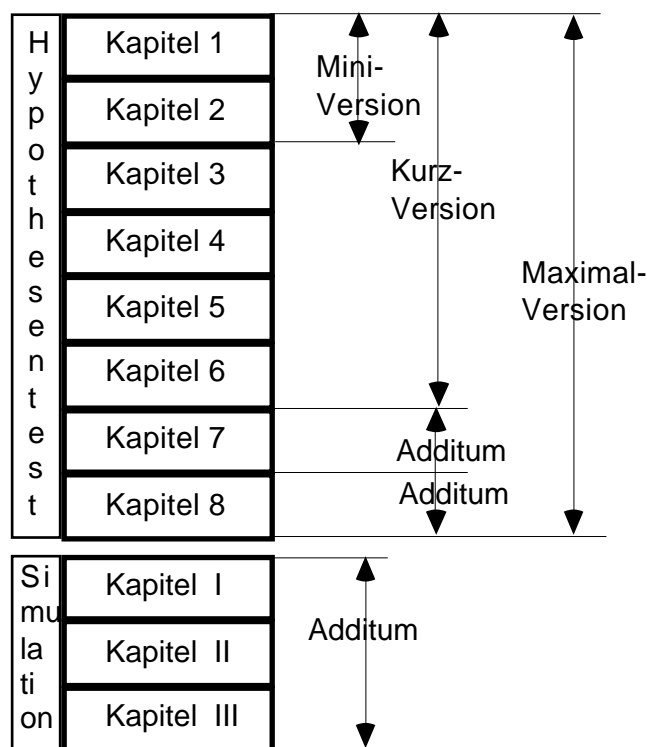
Hypothesentest

Kapitel 1
Kapitel 2
Kapitel 3
Kapitel 4
Kapitel 5
Kapitel 6
Kapitel 7
Kapitel 8

Mini-Version

Kurz-Version

Maximal-Version

Additum
Additum

Simulation

Kapitel I
Kapitel II
Kapitel III

Additum